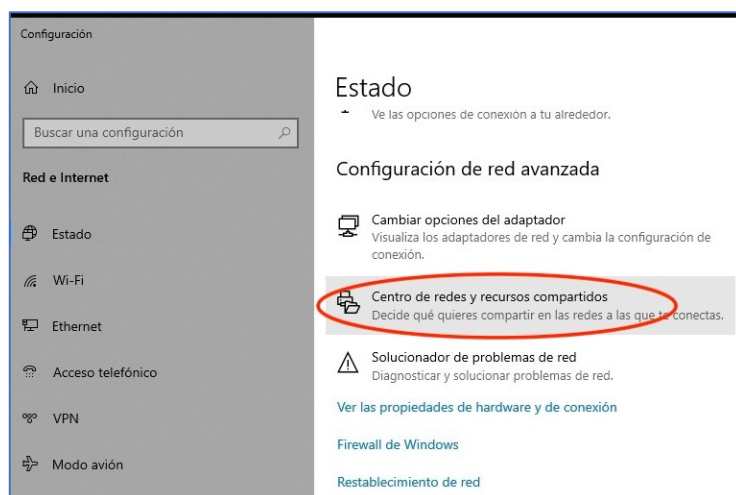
Configuración

Inicio

Buscar una configuración

Red e Internet

Estado

Wi-Fi

Ethernet

Acceso telefónico

VPN

Modo avión

Estado

Ve las opciones de conexión a tu alrededor.

Configuración de red avanzada

Cambiar opciones del adaptador
Visualiza los adaptadores de red y cambia la configuración de conexión.

Centro de redes y recursos compartidos
Decide qué quieres compartir en las redes a las que te conectas.

Solucionador de problemas de red
Diagnosticar y solucionar problemas de red.

Ver las propiedades de hardware y de conexión

Firewall de Windows

Restablecimiento de red